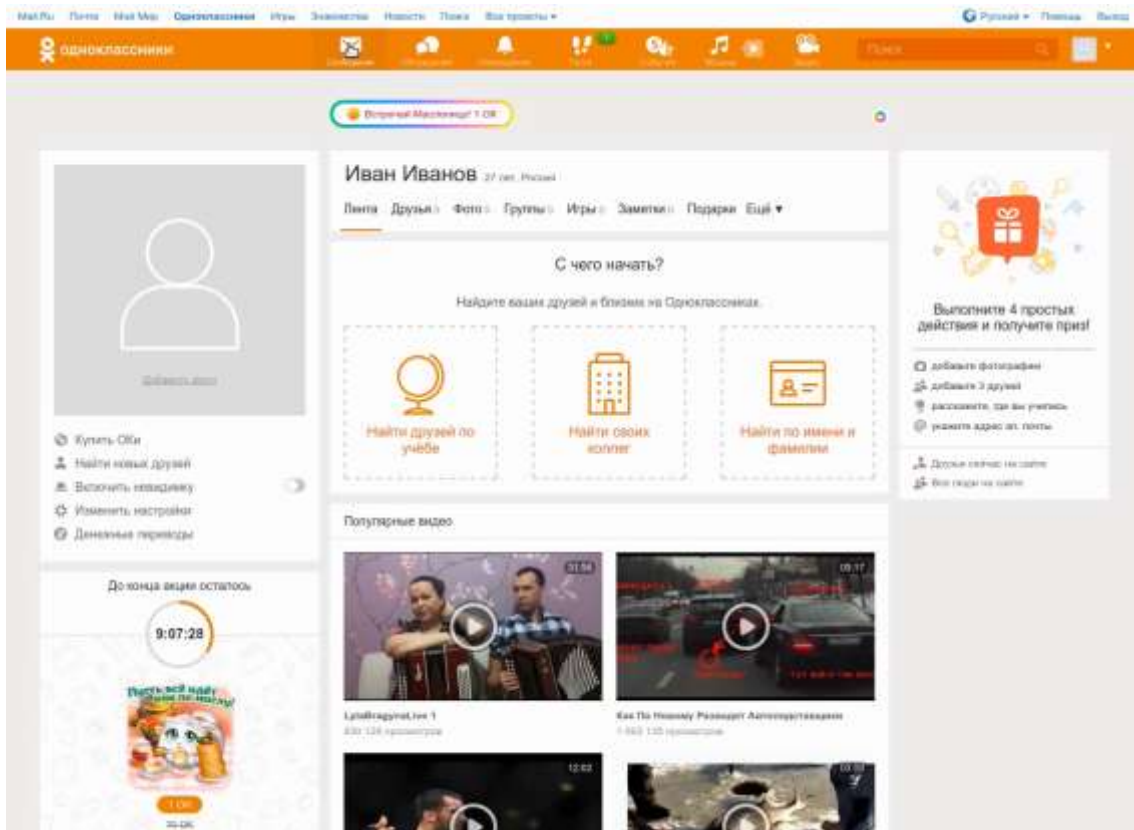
Mail.Ru Почта Мой Мир Одноклассники Игры Знакомства Новости Поиск Все проекты ▾

Русский ▾ Помощь Выход

одноклассники

Поиск

Встречай Масленицу! 1 ОК

Иван Иванов 27 лет, Россия

Лента Друзья Фото Группы Игры Заметки Подарки Ещё ▾

С чего начать?

Найдите ваших друзей и близких на Одноклассниках.

Найти друзей по учёбе

Найти своих коллег

Найти по имени и фамилии

Популярные видео

11:56

LyliaBragynaLive 1

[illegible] просмотров

05:17

Как По Новому Разводят Автолюбителей

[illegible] просмотров

12:02

Добавить фото

Купить ОКи

Найти новых друзей

Включить невидимку

Изменить настройки

Денежные переводы

До конца акции осталось

9:07:28

1 ОК

Выполните 4 простых действия и получите приз!

добавьте фотографии

добавьте 3 друзей

расскажите, где вы учились

укажите адрес эл. почты

Друзья сейчас на сайте

Все люди на сайте